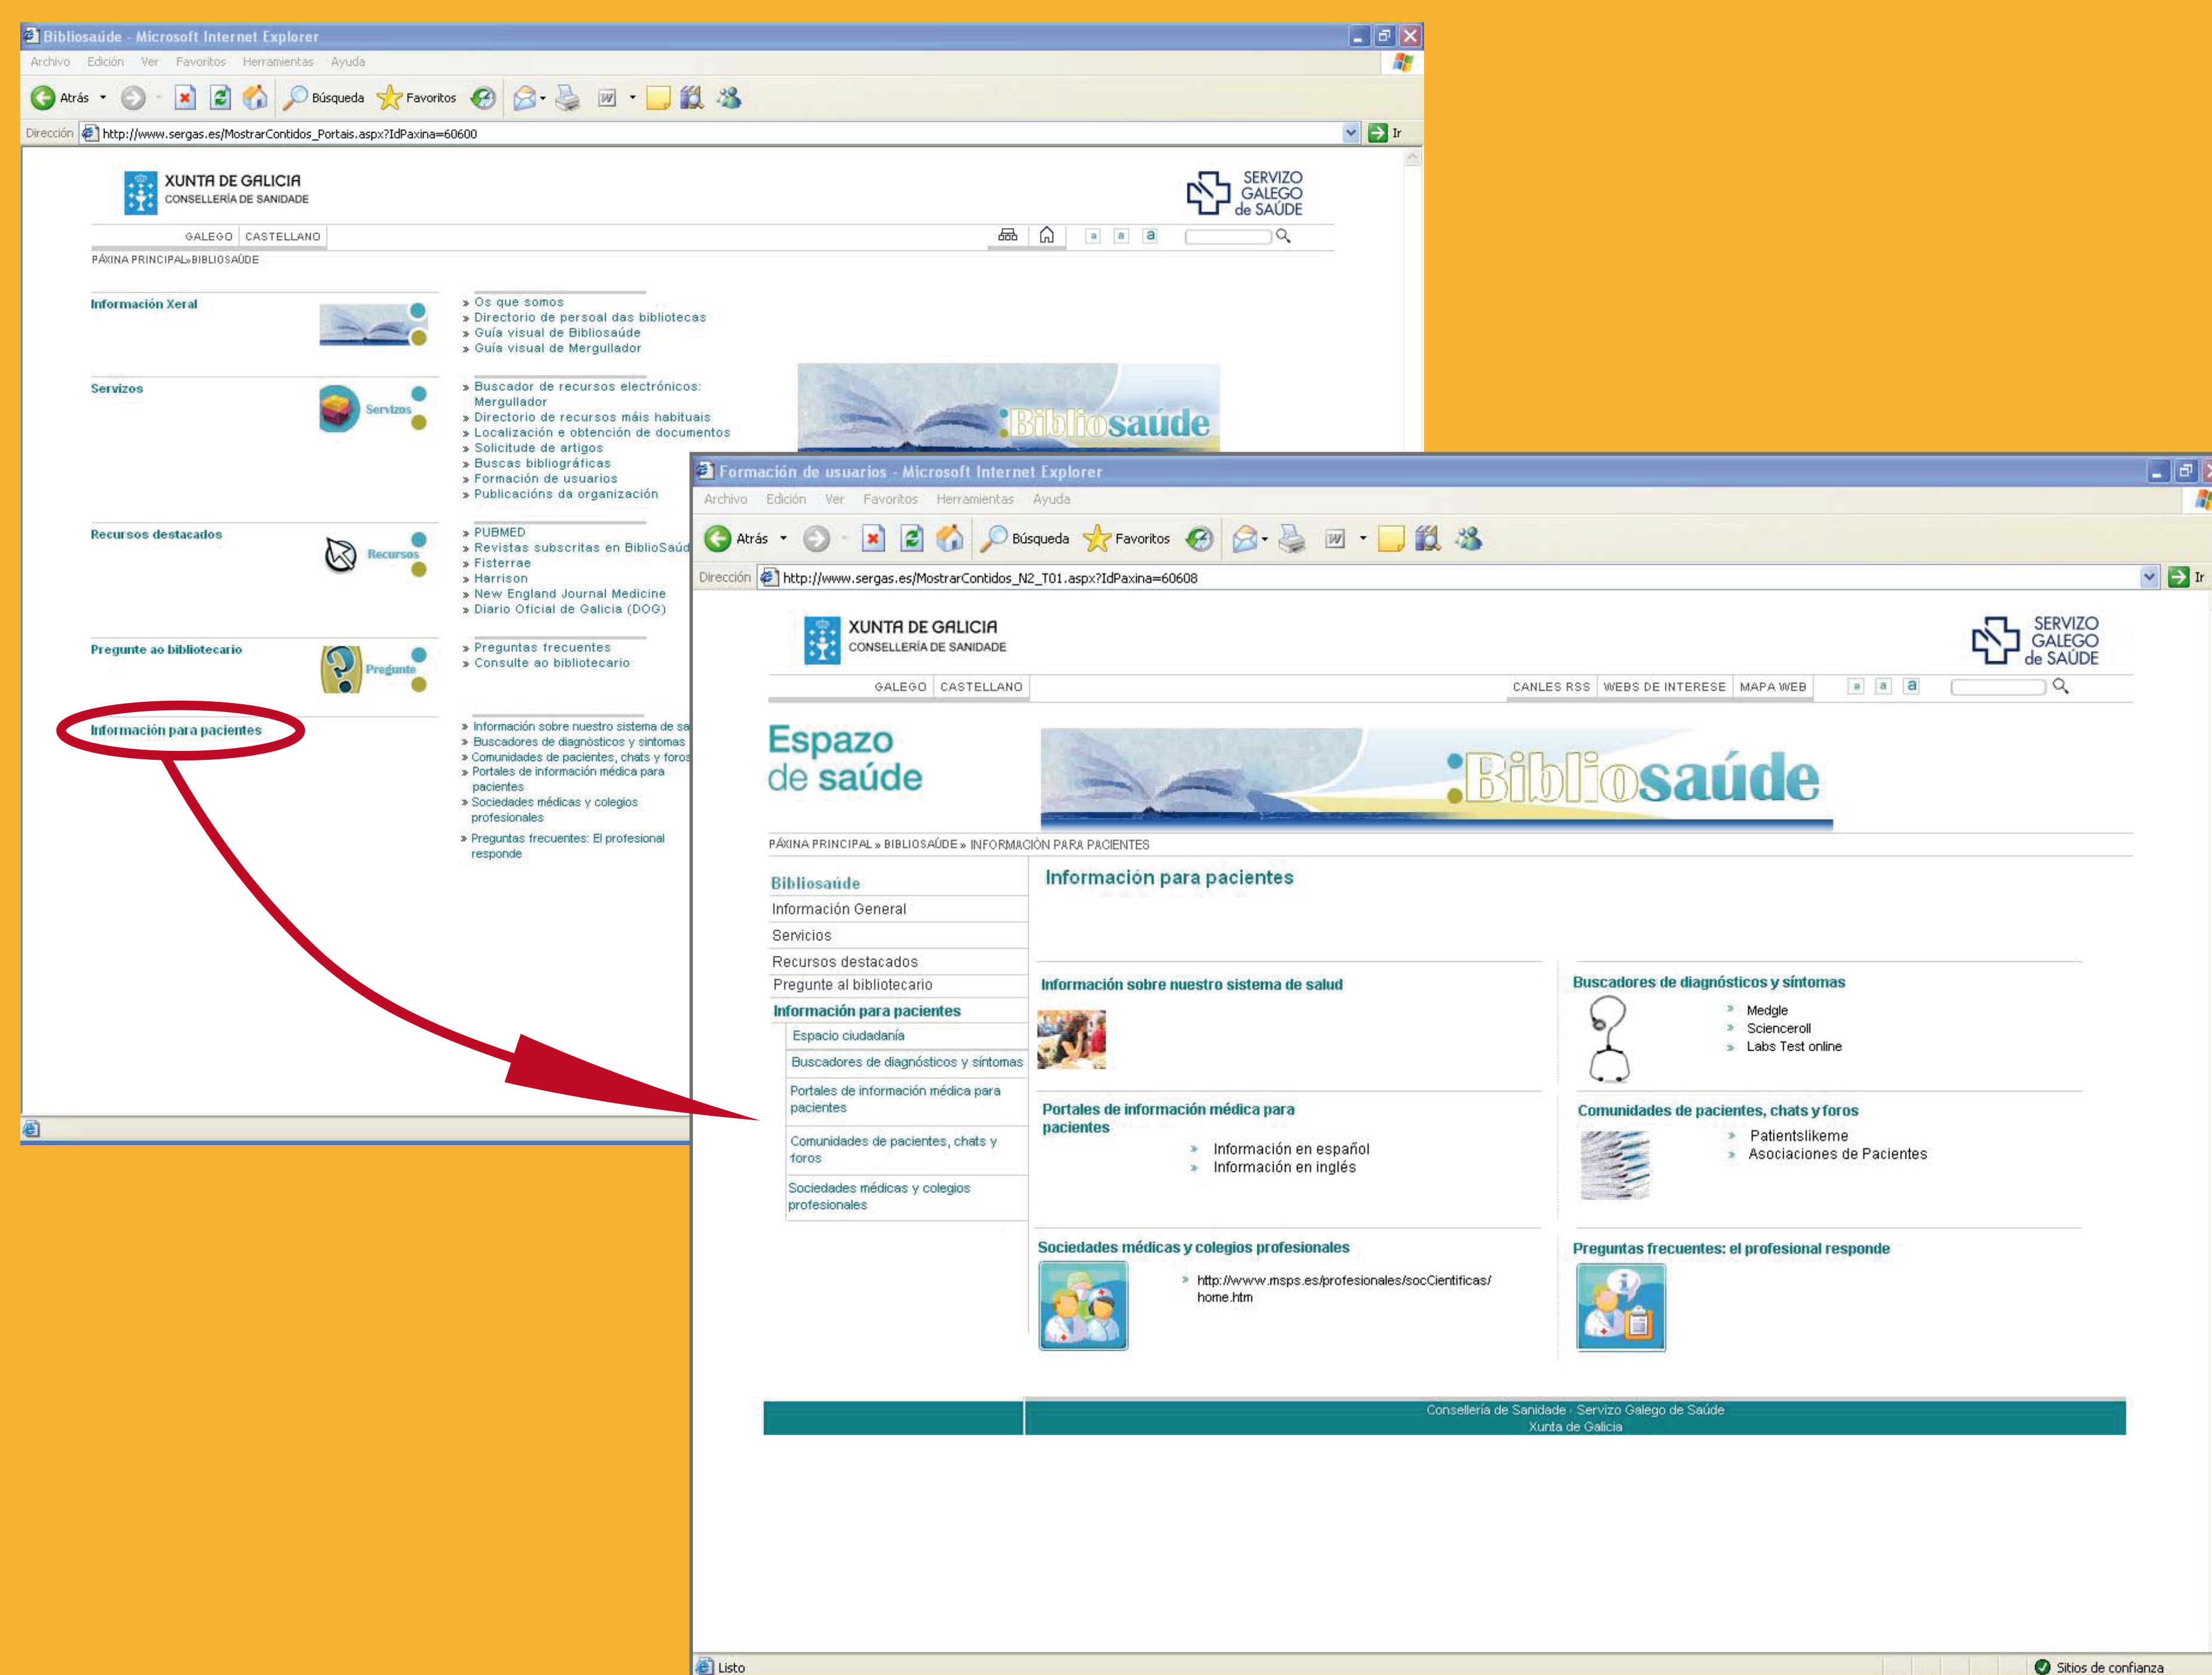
Bibliosaúde - Microsoft Internet Explorer

Archivo Edición Ver Favoritos Herramientas Ayuda

Atrás Búsqueda Favoritos

Dirección http://www.sergas.es/MostrarContidos_Portais.aspx?IdPaxina=60600 Ir

XUNTA DE GALICIA
CONSELLERÍA DE SANIDADE

SERVIZO GALEGO de SAÚDE

GALEGO CASTELLANO

PÁXINA PRINCIPAL» BIBLIOSAÚDE

Información Xeral
» Os que somos
» Directorio de persoal das bibliotecas
» Guía visual de Bibliosaúde
» Guía visual de Mergullador

Servizos
Servizos
» Buscador de recursos electrónicos: Mergullador
» Directorio de recursos máis habituais
» Localización e obtención de documentos
» Solicitude de artigos
» Buscas bibliográficas
» Formación de usuarios
» Publicacións da organización

Bibliosaúde

Recursos destacados
Recursos
» PUBMED
» Revistas subscritas en BiblioSaúd
» Fisterrae
» Harrison
» New England Journal Medicine
» Diario Oficial de Galicia (DOG)

Pregunte ao bibliotecario
Pregunte
» Preguntas frecuentes
» Consulte ao bibliotecario

Información para pacientes
» Información sobre nuestro sistema de sa
» Buscadores de diagnósticos y síntomas
» Comunidades de pacientes, chats y foros
» Portales de información médica para pacientes
» Sociedades médicas y colegios profesionales
» Preguntas frecuentes: El profesional responde

Formación de usuarios - Microsoft Internet Explorer

Archivo Edición Ver Favoritos Herramientas Ayuda

Atrás Búsqueda Favoritos

Dirección http://www.sergas.es/MostrarContidos_N2_T01.aspx?IdPaxina=60608 Ir

XUNTA DE GALICIA
CONSELLERÍA DE SANIDADE

SERVIZO GALEGO de SAÚDE

GALEGO CASTELLANO CANLES RSS WEBS DE INTERESE MAPA WEB

Espazo de saúde

Bibliosaúde

PÁXINA PRINCIPAL » BIBLIOSAÚDE » INFORMACIÓN PARA PACIENTES

Bibliosaúde
Información General
Servicios
Recursos destacados
Pregunte al bibliotecario
Información para pacientes
Espacio ciudadanía
Buscadores de diagnósticos y síntomas
Portales de información médica para pacientes
Comunidades de pacientes, chats y foros
Sociedades médicas y colegios profesionales

Información para pacientes

Información sobre nuestro sistema de salud

Buscadores de diagnósticos y síntomas
» Medgle
» Scienceroll
» Labs Test online

Portales de información médica para pacientes
» Información en español
» Información en inglés

Comunidades de pacientes, chats y foros
» Patientslikeme
» Asociaciones de Pacientes

Sociedades médicas y colegios profesionales
» http://www.msps.es/profesionales/socCientificas/home.htm

Preguntas frecuentes: el profesional responde

Consellería de Sanidade · Servizo Galego de Saúde
Xunta de Galicia

Listo

Sitios de confianza